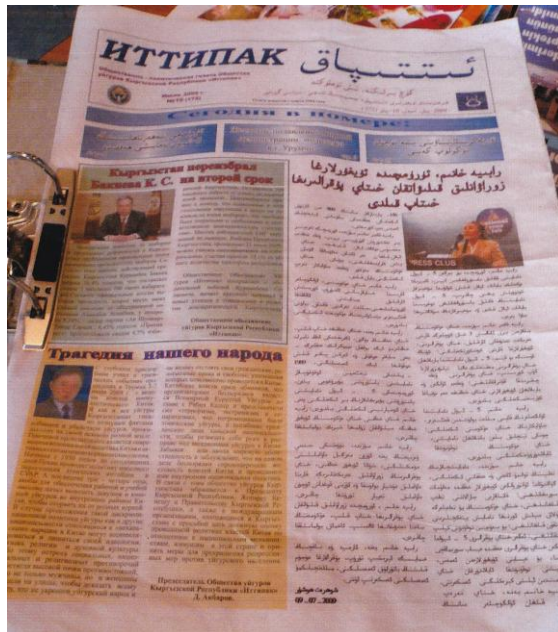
ИТТИПАК
ئىتتىپاق

Сегодня в номере:

Кыргызстан переизбрал Бакиева К. С. на второй срок

Трагедия нашего народа

Председатель Общества уйгуров Кыргызской Республики «Иттипак» Д. Акбаров.

رابىيە خانىم، ئورۇمچىدە ئۇيغۇرلارغا زورلاۋاتقان قانلىق قىرغىنچىلىققا قارشى خىتاپ قىلدى

PRESS CLUB

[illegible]